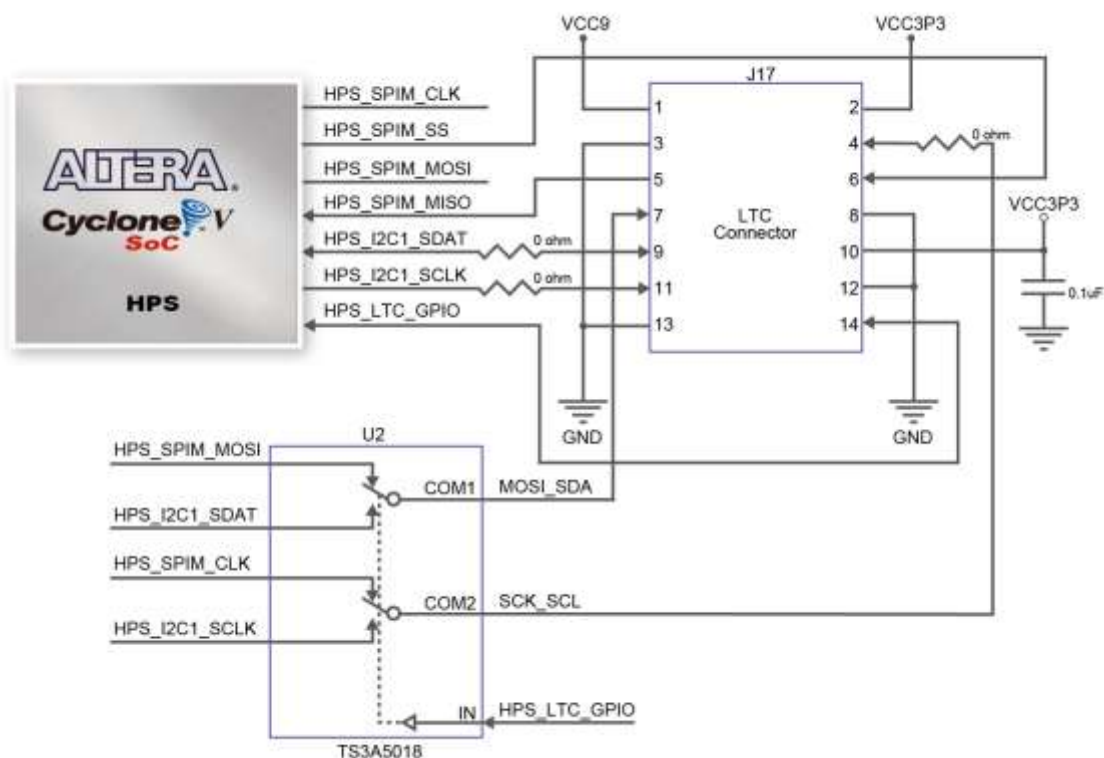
VCC9
VCC3P3
J17
ALTERA
Cyclone V
SoC
HPS
HPS_SPIM_CLK
HPS_SPIM_SS
HPS_SPIM_MOSI
HPS_SPIM_MISO
HPS_I2C1_SDAT
HPS_I2C1_SCLK
HPS_LTC_GPIO
0 ohm
0 ohm
0 ohm
1
2
3
4
5
6
7
8
9
10
11
12
13
14
LTC Connector
VCC3P3
0.1uF
GND
GND
U2
HPS_SPIM_MOSI
HPS_I2C1_SDAT
COM1
MOSI_SDA
HPS_SPIM_CLK
HPS_I2C1_SCLK
COM2
SCK_SCL
IN
HPS_LTC_GPIO
TS3A5018